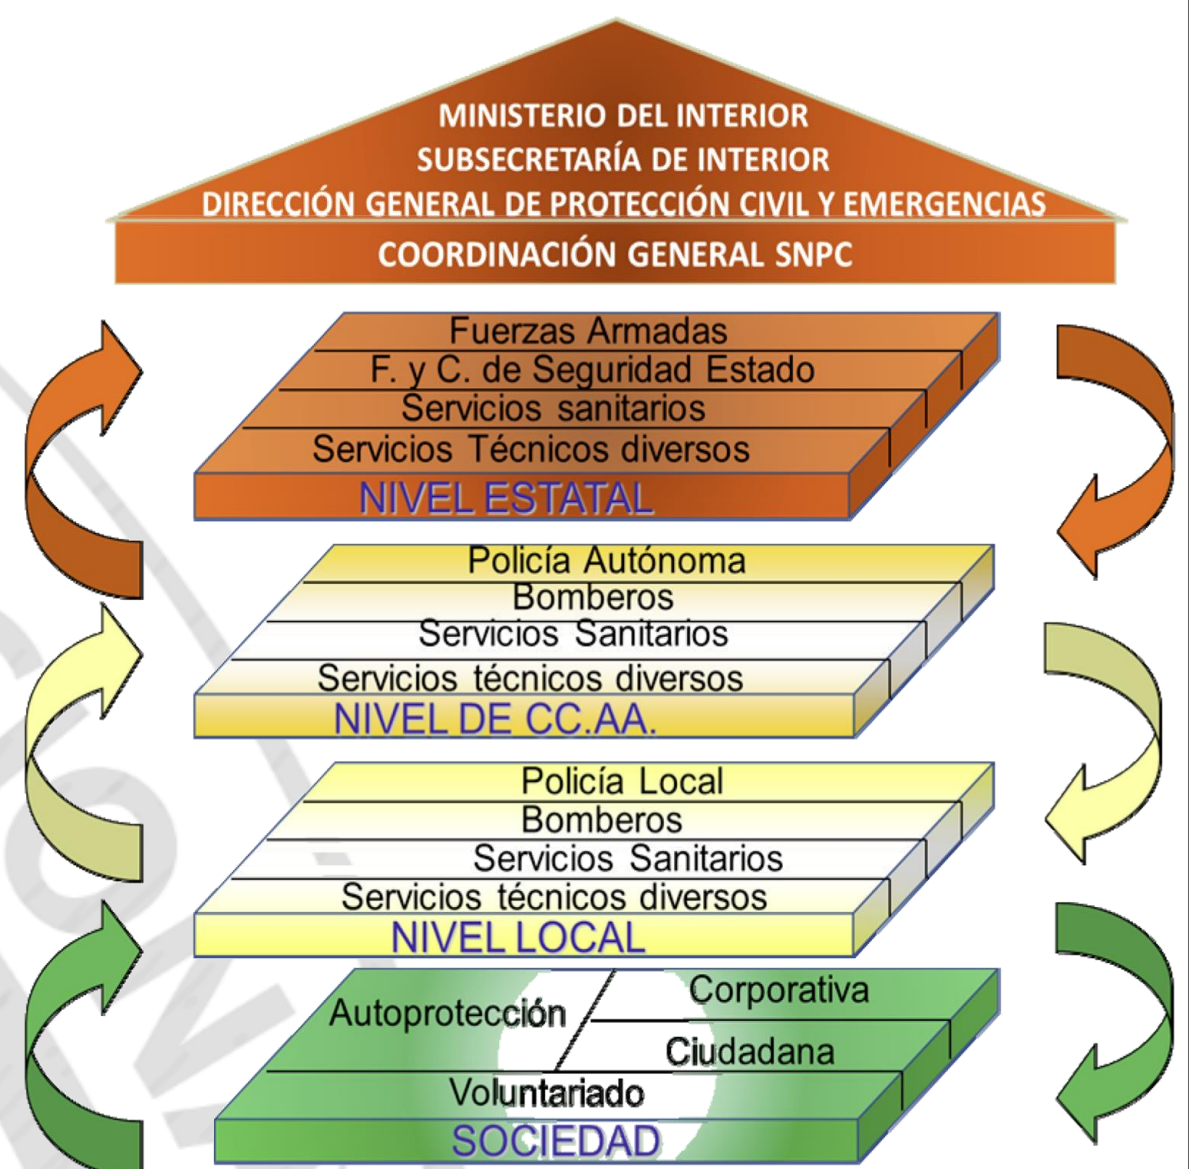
MINISTERIO DEL INTERIOR
SUBSECRETARÍA DE INTERIOR
DIRECCIÓN GENERAL DE PROTECCIÓN CIVIL Y EMERGENCIAS
COORDINACIÓN GENERAL SNPC

Fuerzas Armadas
F. y C. de Seguridad Estado
Servicios sanitarios
Servicios Técnicos diversos
NIVEL ESTATAL

Policía Autónoma
Bomberos
Servicios Sanitarios
Servicios técnicos diversos
NIVEL DE CC.AA.

Policía Local
Bomberos
Servicios Sanitarios
Servicios técnicos diversos
NIVEL LOCAL

Autoprotección
Corporativa
Ciudadana
Voluntariado
SOCIEDAD